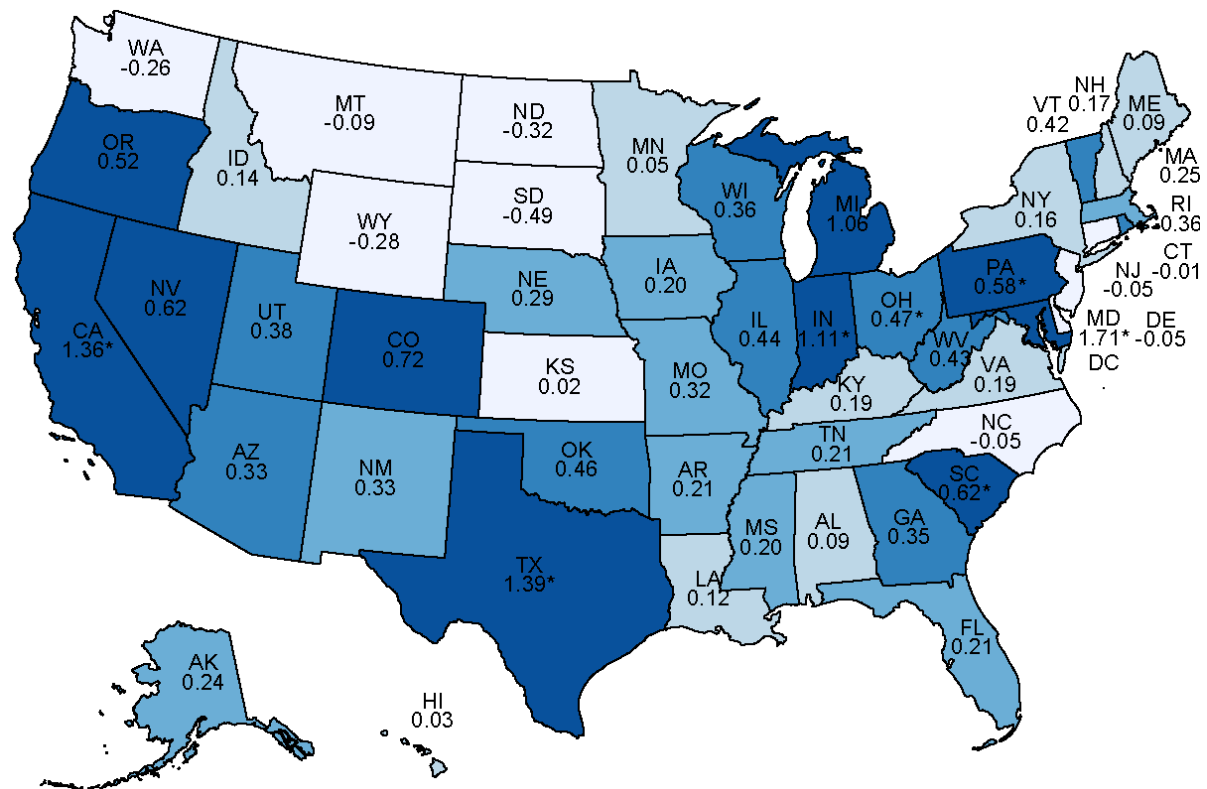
WA
-0.26

MT
-0.09

ND
-0.32

MN
0.05

NH
0.17

VT
0.42

ME
0.09

MA
0.25

OR
0.52

ID
0.14

WY
-0.28

SD
-0.49

WI
0.36

MI
1.06

NY
0.16

RI
0.36

CT
-0.01

NJ
-0.05

NV
0.62

CA
1.36*

UT
0.38

CO
0.72

NE
0.29

IA
0.20

IL
0.44

IN
1.11*

OH
0.47*

PA
0.58*

MD
1.71*

DE
-0.05

DC
.

WV
0.43

VA
0.19

KS
0.02

MO
0.32

KY
0.19

NC
-0.05

TN
0.21

AZ
0.33

NM
0.33

OK
0.46

AR
0.21

SC
0.62*

GA
0.35

AL
0.09

MS
0.20

TX
1.39*

LA
0.12

FL
0.21

AK
0.24

HI
0.03